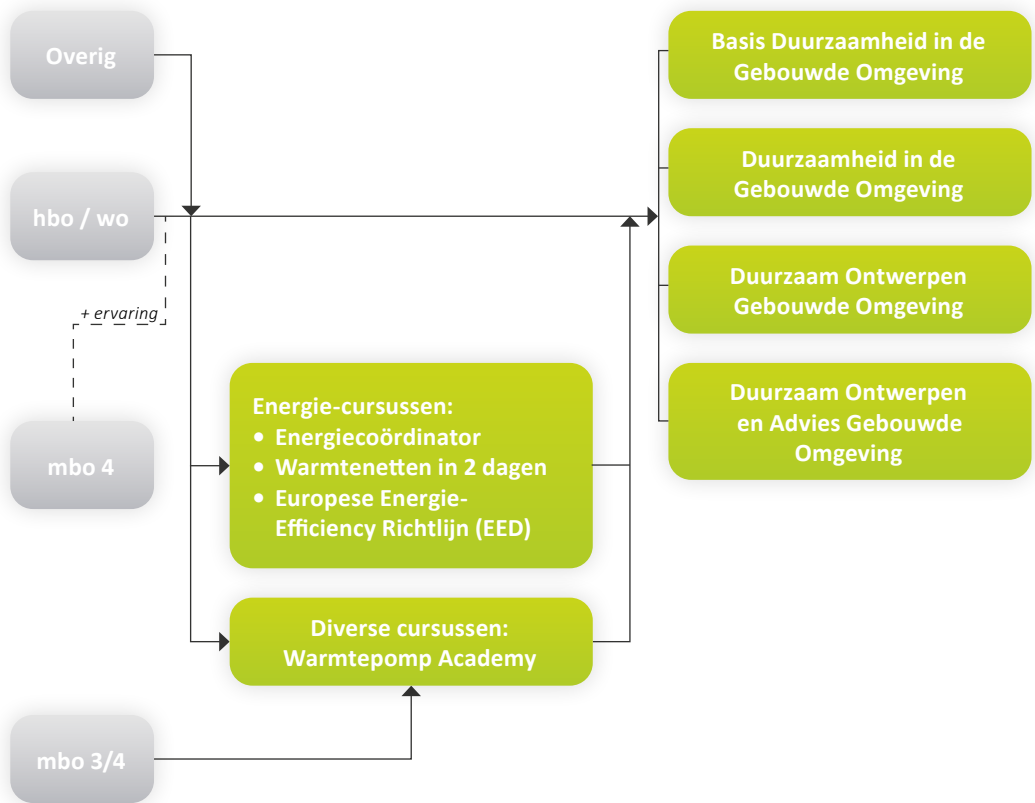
Overig

hbo / wo

+ ervaring

mbo 4

mbo 3/4

Energie-cursussen:
• Energiecoördinator
• Warmtenetten in 2 dagen
• Europese Energie-Efficiency Richtlijn (EED)

Diverse cursussen:
Warmtepomp Academy

Basis Duurzaamheid in de Gebouwde Omgeving

Duurzaamheid in de Gebouwde Omgeving

Duurzaam Ontwerpen Gebouwde Omgeving

Duurzaam Ontwerpen en Advies Gebouwde Omgeving